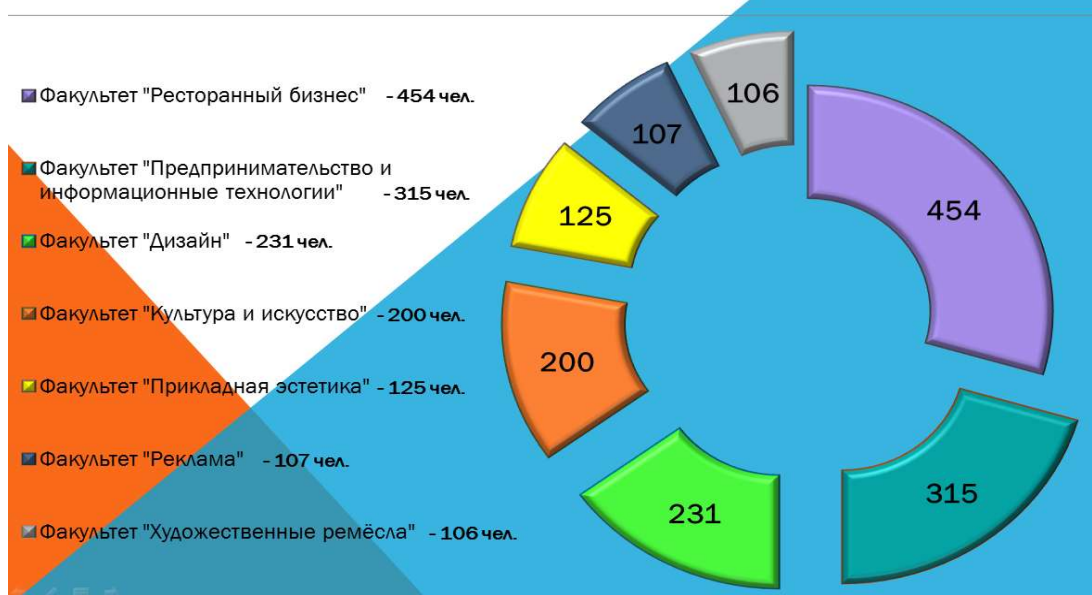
Факультет "Ресторанный бизнес" - 454 чел.

Факультет "Предпринимательство и информационные технологии" - 315 чел.

Факультет "Дизайн" - 231 чел.

Факультет "Культура и искусство" - 200 чел.

Факультет "Прикладная эстетика" - 125 чел.

Факультет "Реклама" - 107 чел.

Факультет "Художественные ремёсла" - 106 чел.

106
107
125
454
200
315
231